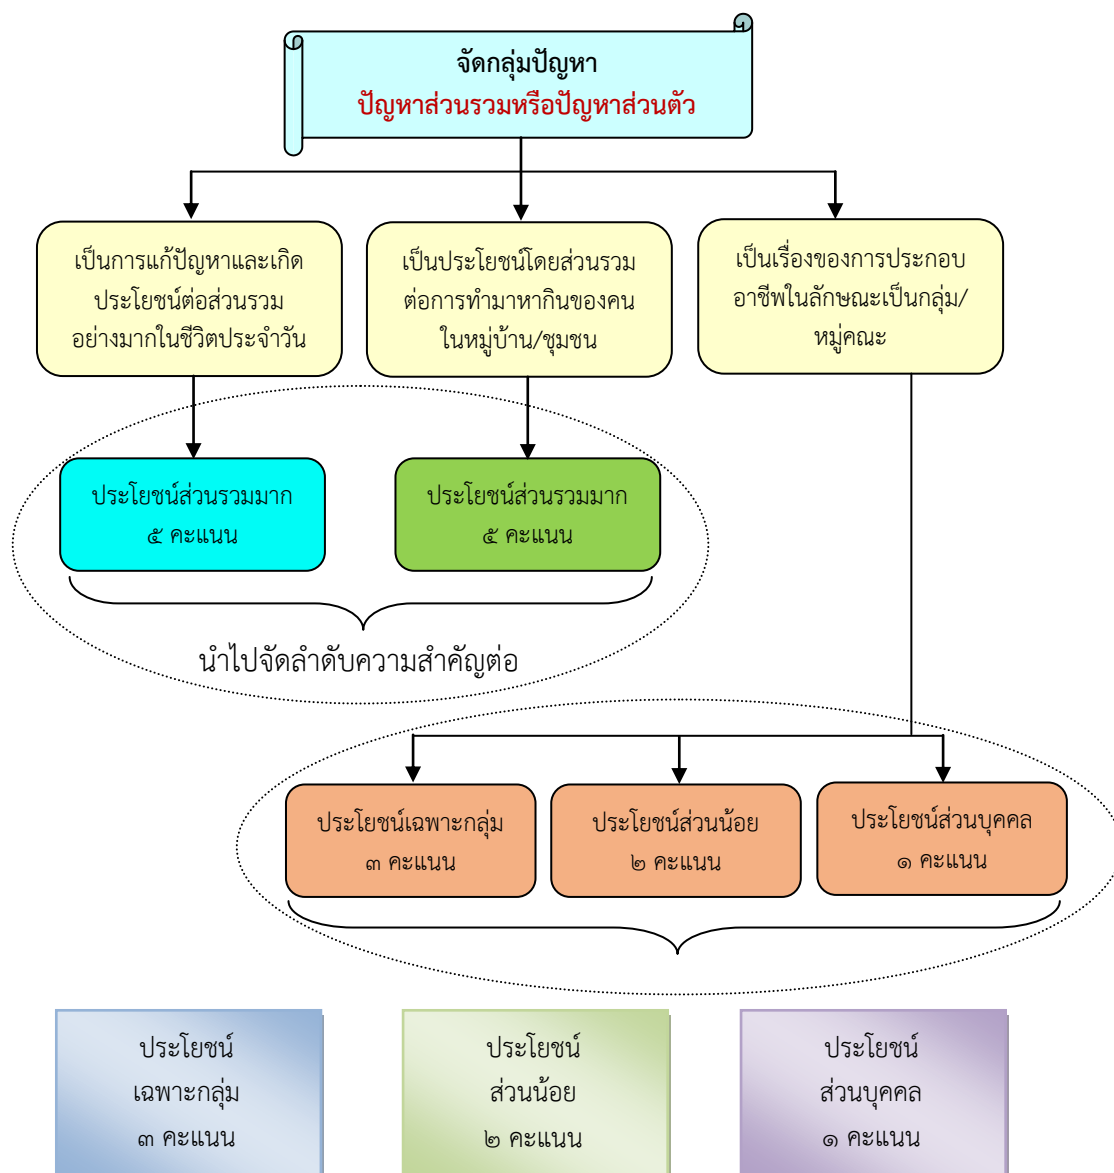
จัดกลุ่มปัญหา
ปัญหาส่วนรวมหรือปัญหาส่วนตัว

เป็นการแก้ปัญหาและเกิดประโยชน์ต่อส่วนรวมอย่างมากในชีวิตประจำวัน

เป็นประโยชน์โดยส่วนรวมต่อการทำมาหากินของคนในหมู่บ้าน/ชุมชน

เป็นเรื่องของการประกอบอาชีพในลักษณะเป็นกลุ่ม/หมู่คณะ

ประโยชน์ส่วนรวมมาก
๕ คะแนน

ประโยชน์ส่วนรวมมาก
๕ คะแนน

นำไปจัดลำดับความสำคัญต่อ

ประโยชน์เฉพาะกลุ่ม
๓ คะแนน

ประโยชน์ส่วนน้อย
๒ คะแนน

ประโยชน์ส่วนบุคคล
๑ คะแนน

ประโยชน์
เฉพาะกลุ่ม
๓ คะแนน

ประโยชน์
ส่วนน้อย
๒ คะแนน

ประโยชน์
ส่วนบุคคล
๑ คะแนน